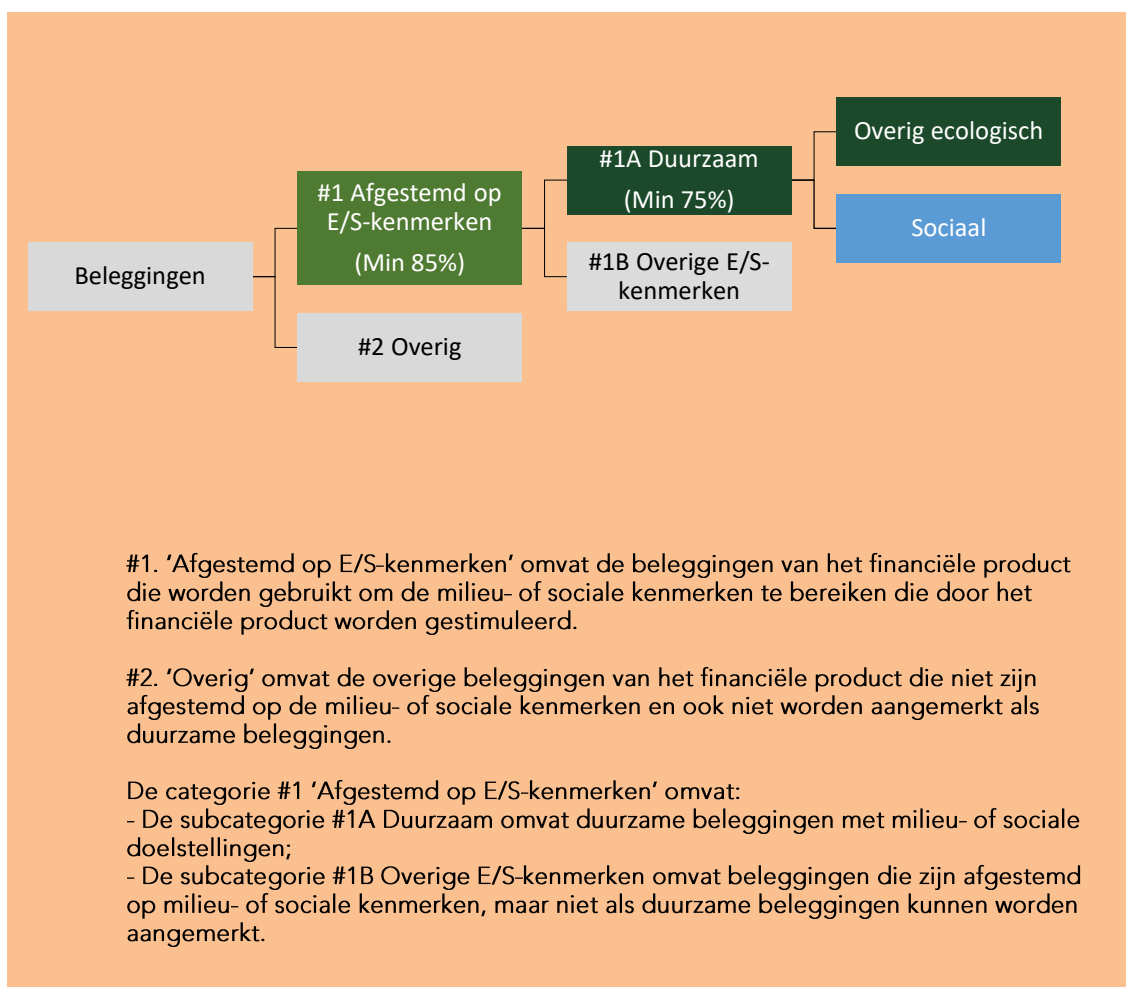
Beleggingen

#1 Afgestemd op E/S-kenmerken

(Min 85%)

#2 Overig

#1A Duurzaam

(Min 75%)

#1B Overige E/S-kenmerken

Overig ecologisch

Sociaal

#1. ‘Afgestemd op E/S-kenmerken’ omvat de beleggingen van het financiële product die worden gebruikt om de milieu- of sociale kenmerken te bereiken die door het financiële product worden gestimuleerd.

#2. ‘Overig’ omvat de overige beleggingen van het financiële product die niet zijn afgestemd op de milieu- of sociale kenmerken en ook niet worden aangemerkt als duurzame beleggingen.

De categorie #1 ‘Afgestemd op E/S-kenmerken’ omvat:
- De subcategorie #1A Duurzaam omvat duurzame beleggingen met milieu- of sociale doelstellingen;
- De subcategorie #1B Overige E/S-kenmerken omvat beleggingen die zijn afgestemd op milieu- of sociale kenmerken, maar niet als duurzame beleggingen kunnen worden aangemerkt.